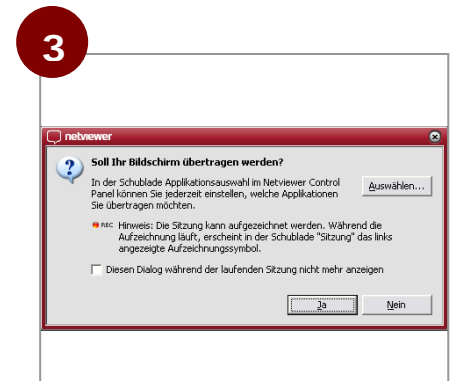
3

netviewer

Soll Ihr Bildschirm übertragen werden?

In der Schublade Applikationsauswahl im Netviewer Control Panel können Sie jederzeit einstellen, welche Applikationen Sie übertragen möchten.

Auswählen...

REC Hinweis: Die Sitzung kann aufgezeichnet werden. Während die Aufzeichnung läuft, erscheint in der Schublade "Sitzung" das links angezeigte Aufzeichnungssymbol.

Diesen Dialog während der laufenden Sitzung nicht mehr anzeigen

Ja

Nein